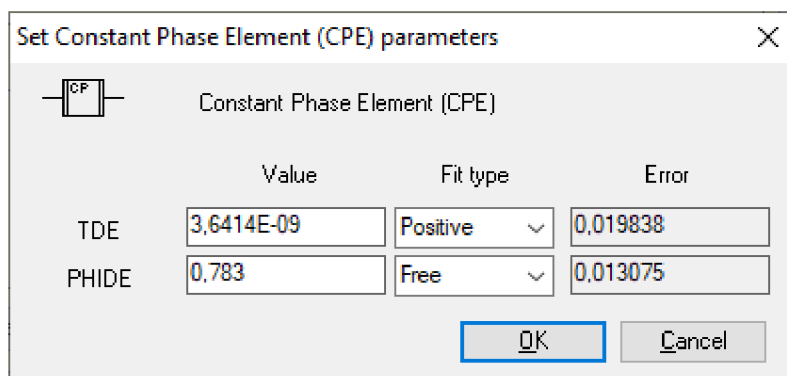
Set Constant Phase Element (CPE) parameters

×

CP

Constant Phase Element (CPE)

| | Value | Fit type | Error |
|---|---|---|---|
| TDE | 3,6414E-09 | Positive | 0,019838 |
| PHIDE | 0,783 | Free | 0,013075 |

OK

Cancel